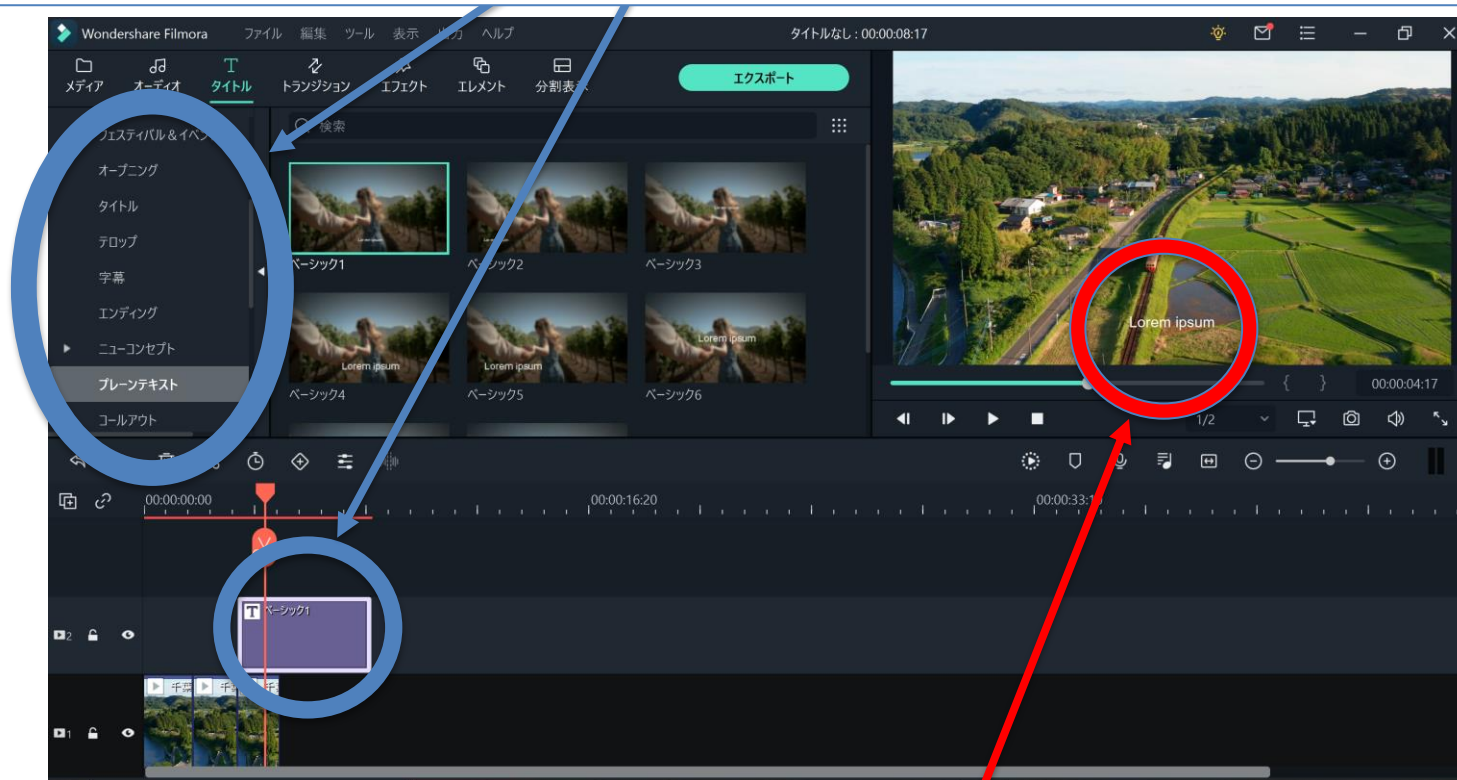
Wondershare Filmora ファイル 編集 ツール 表示 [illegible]力 ヘルプ

タイトルなし : 00:00:08:17

メディア オーディオ タイトル トランジション エフェクト エレメント 分割表示

エクスポート

フェスティバル＆イベ

検索

オープニング

タイトル

テロップ

字幕

エンディング

ニューコンセプト

プレーンテキスト

コールアウト

ベーシック1

ベーシック2

ベーシック3

Lorem ipsum

Lorem ipsum

Lorem ipsum

ベーシック4

ベーシック5

ベーシック6

Lorem ipsum

00:00:04:17

1/2

00:00:00:00

00:00:16:20

00:00:33:1

ベーシック1

千葉

千

千